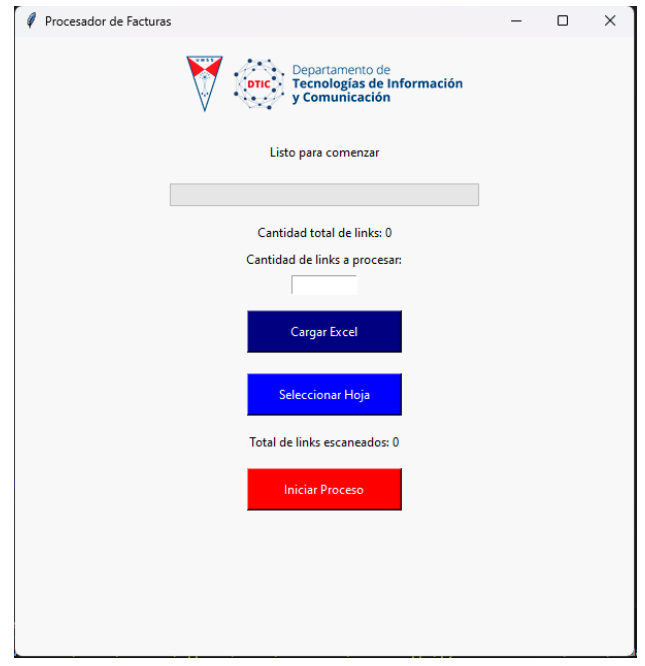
Procesador de Facturas

DTIC Departamento de Tecnologías de Información y Comunicación

Listo para comenzar

Cantidad total de links: 0

Cantidad de links a procesar:

Cargar Excel

Seleccionar Hoja

Total de links escaneados: 0

Iniciar Proceso